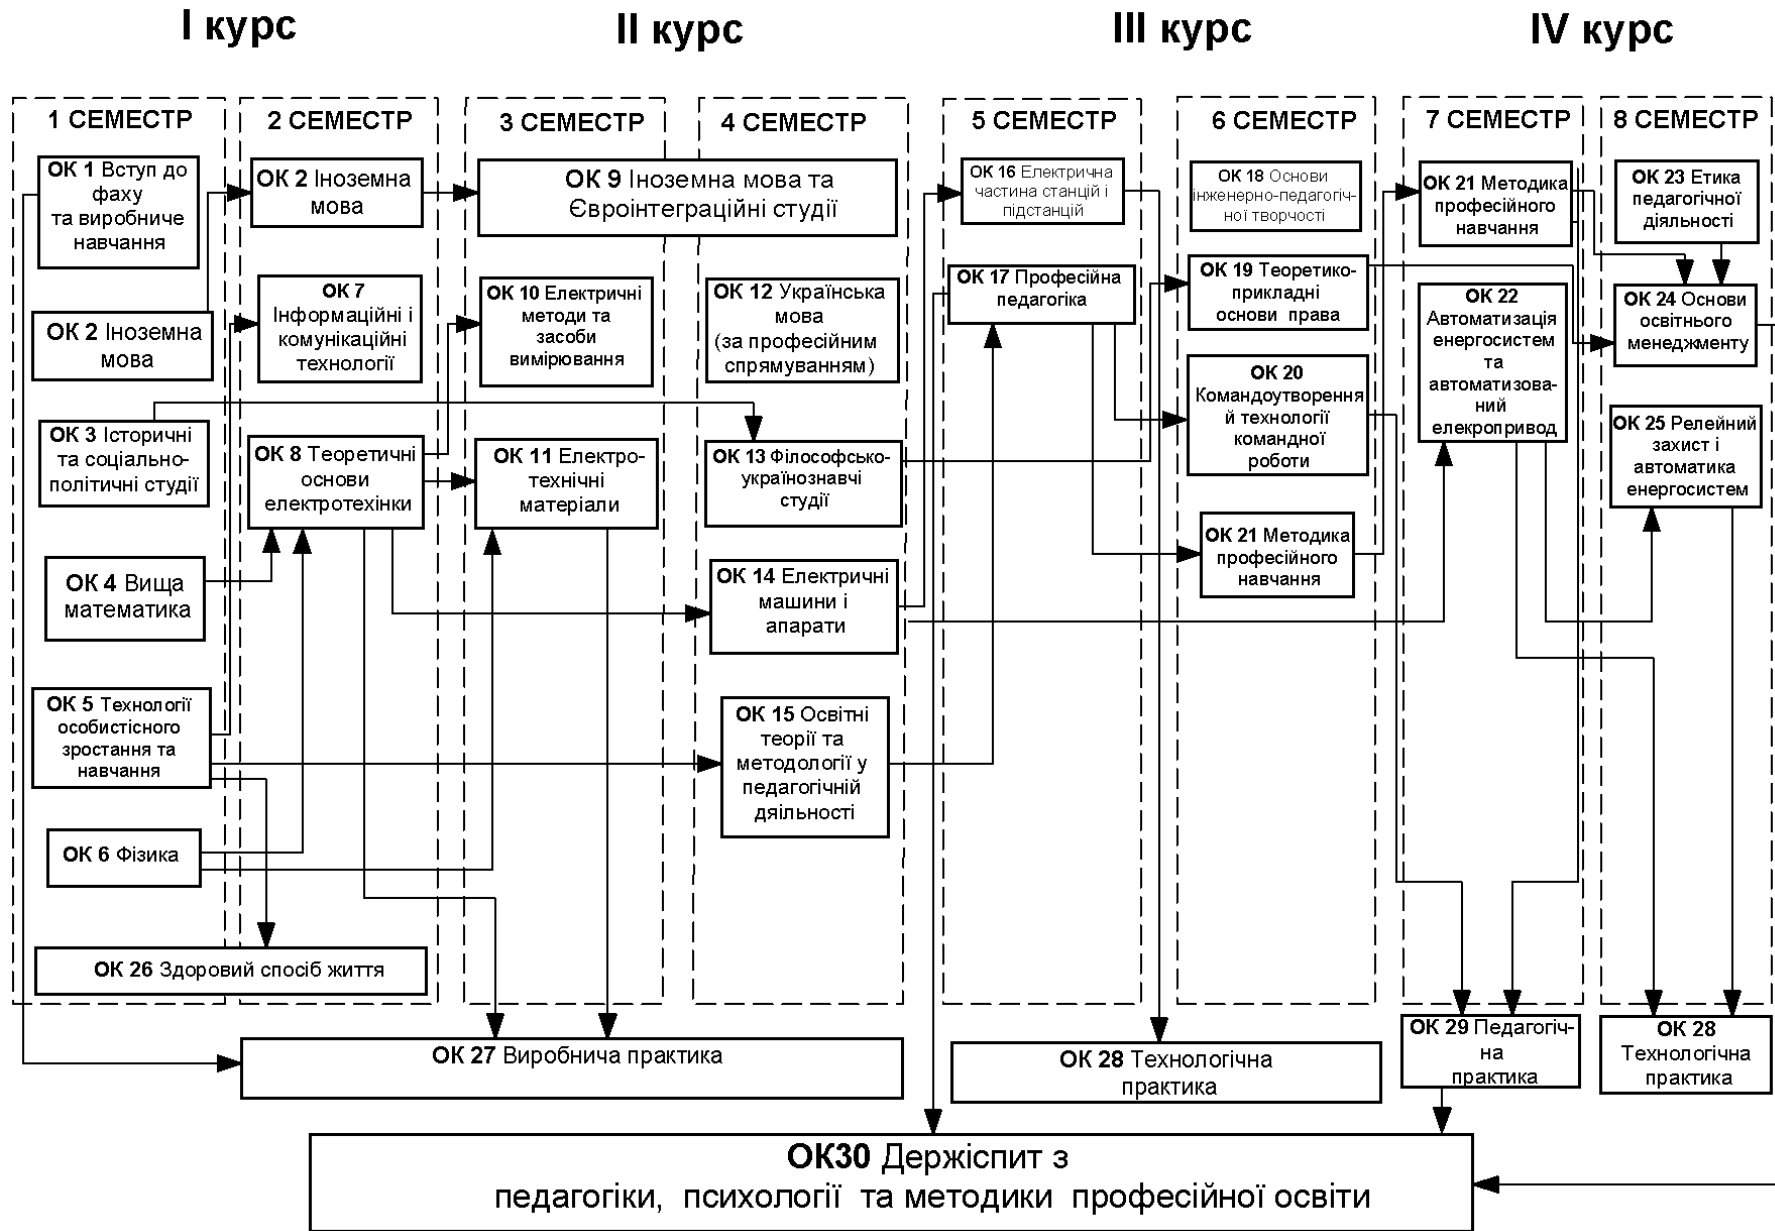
I курс

II курс

III курс

IV курс

1 СЕМЕСТР

2 СЕМЕСТР

3 СЕМЕСТР

4 СЕМЕСТР

5 СЕМЕСТР

6 СЕМЕСТР

7 СЕМЕСТР

8 СЕМЕСТР

ОК 1 Вступ до фаху та виробниче навчання

ОК 2 Іноземна мова

ОК 3 Історичні та соціально-політичні студії

ОК 4 Вища математика

ОК 5 Технології особистісного зростання та навчання

ОК 6 Фізика

ОК 2 Іноземна мова

ОК 7 Інформаційні і комунікаційні технології

ОК 8 Теоретичні основи електротехніки

ОК 26 Здоровий спосіб життя

ОК 9 Іноземна мова та Євроінтеграційні студії

ОК 10 Електричні методи та засоби вимірювання

ОК 11 Електро-технічні матеріали

ОК 12 Українська мова (за професійним спрямуванням)

ОК 13 Філософсько-україноznавчі студії

ОК 14 Електричні машини і апарати

ОК 15 Освітні теорії та методології у педагогічній діяльності

ОК 16 Електрична частина станцій і підстанцій

ОК 17 Професійна педагогіка

ОК 18 Основи інженерно-педагогічної творчості

ОК 19 Теоретико-прикладні основи права

ОК 20 Командоутворення й технології командної роботи

ОК 21 Методика професійного навчання

ОК 21 Методика професійного навчання

ОК 22 Автоматизація енергосистем та автоматизований елекропривод

ОК 23 Етика педагогічної діяльності

ОК 24 Основи освітнього менеджменту

ОК 25 Релейний захист і автоматика енергосистем

ОК 27 Виробнича практика

ОК 28 Технологічна практика

ОК 29 Педагогічна практика

ОК 28 Технологічна практика

ОК30 Держіспит з педагогіки, психології та методики професійної освіти